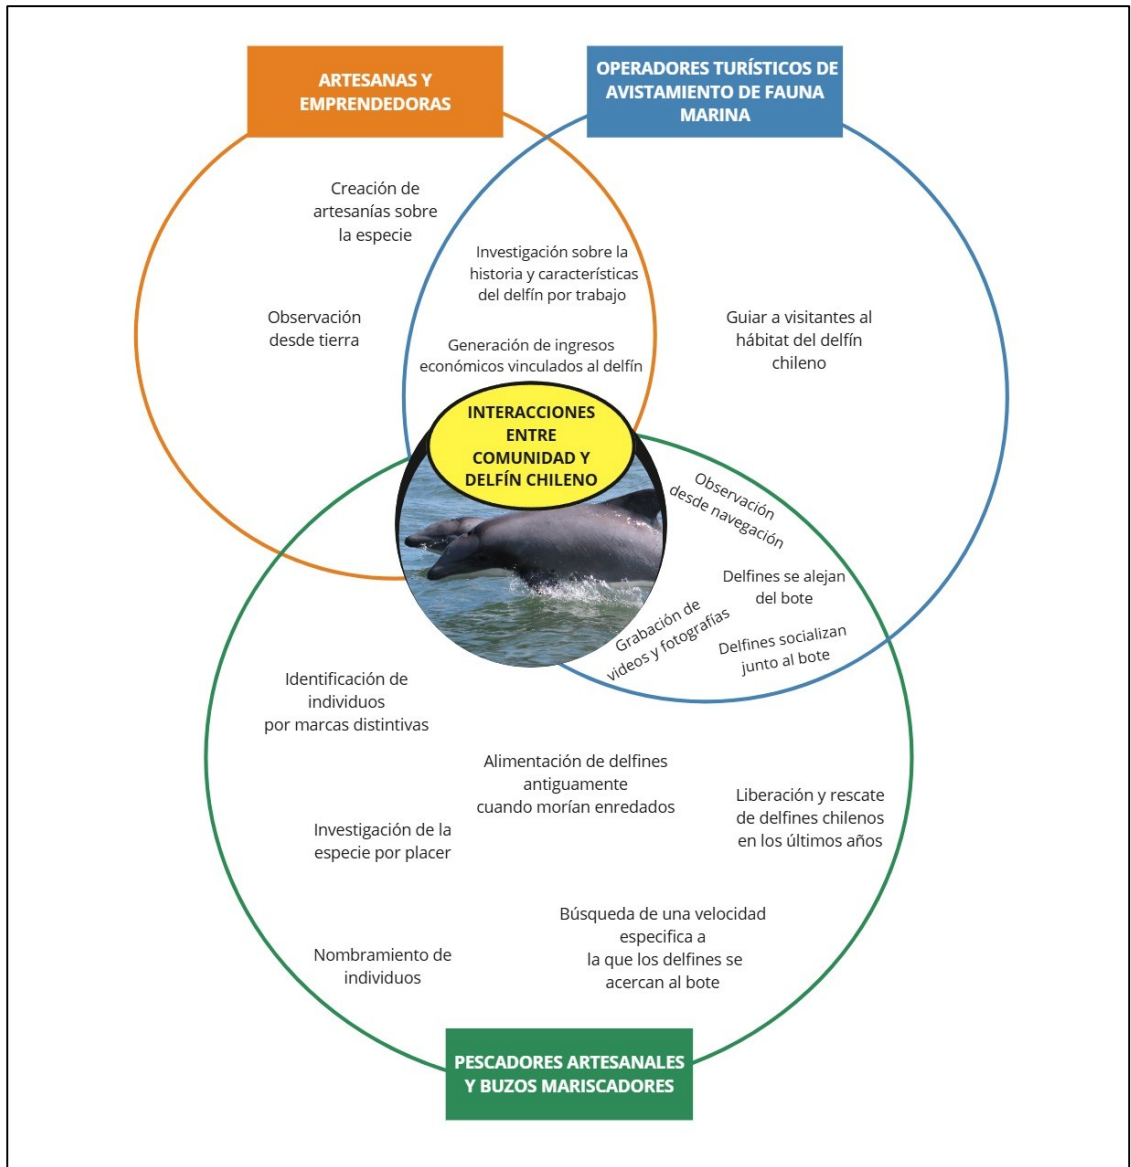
ARTESANAS Y EMPRENDEDORAS

OPERADORES TURÍSTICOS DE AVISTAMIENTO DE FAUNA MARINA

Creación de artesanías sobre la especie

Observación desde tierra

Investigación sobre la historia y características del delfín por trabajo

Generación de ingresos económicos vinculados al delfín

Guiar a visitantes al hábitat del delfín chileno

INTERACCIONES ENTRE COMUNIDAD Y DELFÍN CHILENO

Observación desde navegación

Delfines se alejan del bote

Grabación de videos y fotografías

Delfines socializan junto al bote

Identificación de individuos por marcas distintivas

Alimentación de delfines antiguamente cuando morían enredados

Liberación y rescate de delfines chilenos en los últimos años

Investigación de la especie por placer

Búsqueda de una velocidad especifica a la que los delfines se acercan al bote

Nombramiento de individuos

PESCADORES ARTESANALES Y BUZOS MARISCADORES